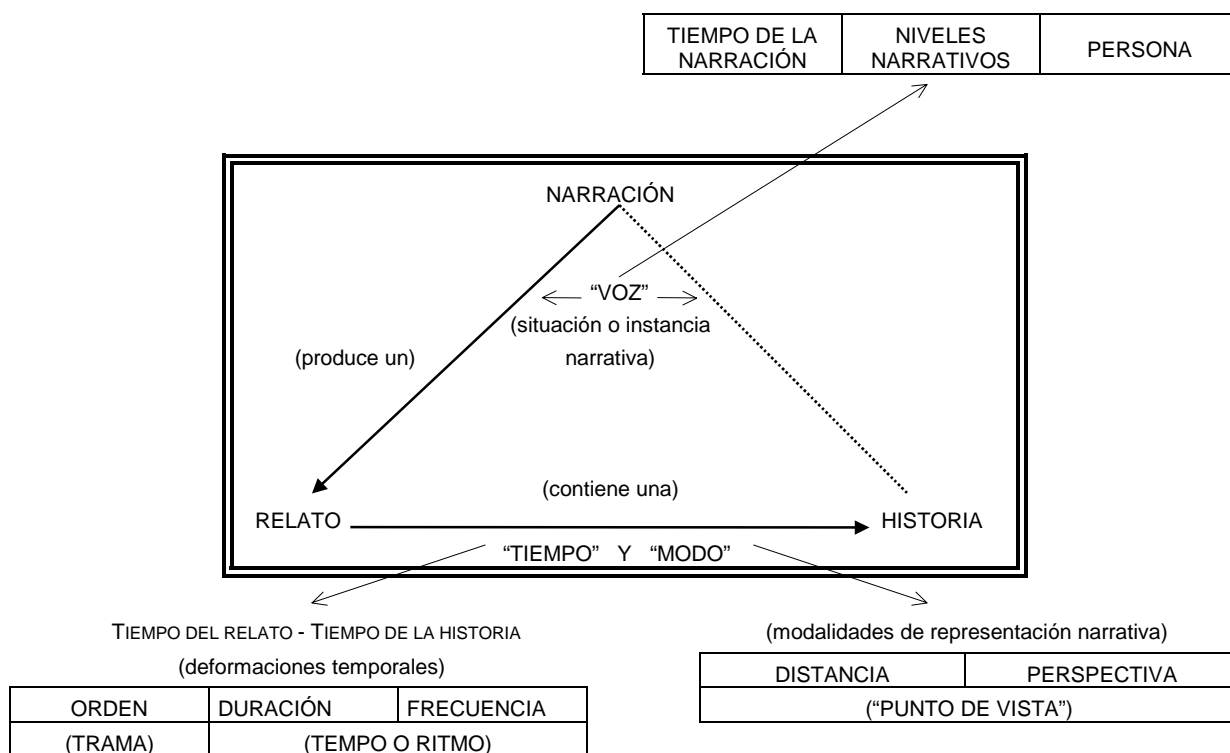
| TIEMPO DE LA NARRACIÓN | NIVELES NARRATIVOS | PERSONA |
|---|---|---|

NARRACIÓN

"VOZ"
(situación o instancia narrativa)

(produce un)

(contiene una)

RELATO

HISTORIA

"TIEMPO" Y "MODO"

TIEMPO DEL RELATO - TIEMPO DE LA HISTORIA
(deformaciones temporales)

| ORDEN | DURACIÓN | FRECUENCIA |
|---|---|---|
| (TRAMA) | (TEMPO O RITMO) | |

(modalidades de representación narrativa)

| DISTANCIA | PERSPECTIVA |
|---|---|
| ("PUNTO DE VISTA") | |